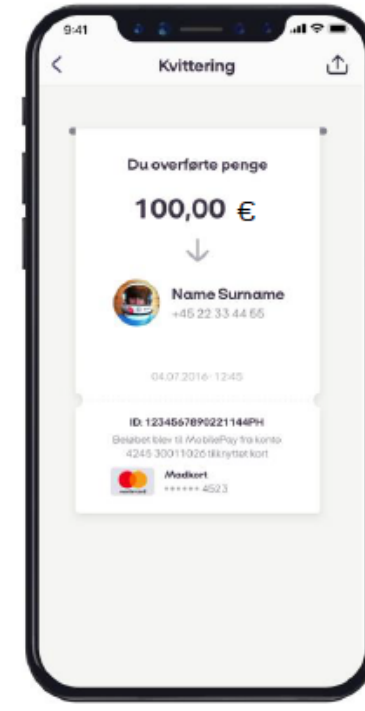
9:41

Kvittering

Du overførte penge

100,00 €

Name Surname
+45 22 33 44 55

04.07.2016 · 12:45

ID: 1234567890221144PH
Beløbet blev til MobilePay fra konto 4245 30011026 tilknyttet kort

Madkort
•••••• 4523